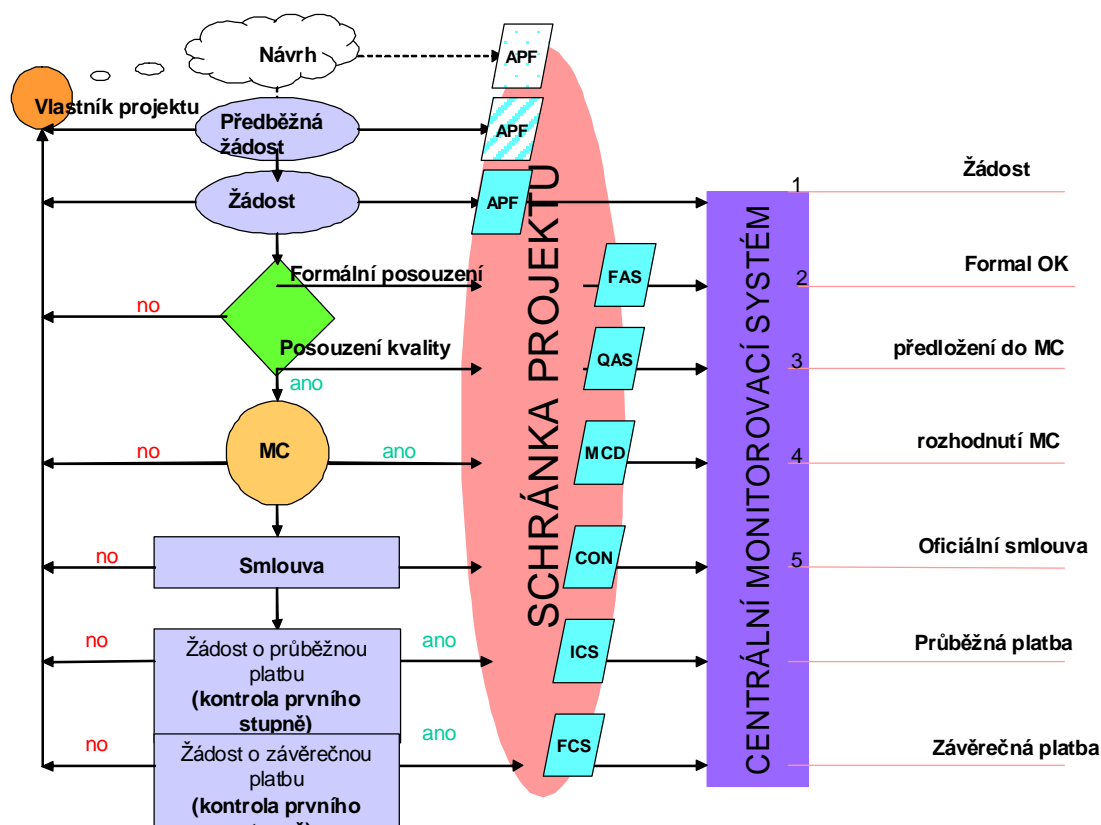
Návrh

APF

Vlastník projektu

Předběžná žádost

APF

Žádost

APF

SCHRÁNKA PROJEKTU

1

Žádost

Formální posouzení

FAS

2

Formal OK

no

Posouzení kvality

QAS

3

předložení do MC

ano

no

MC

ano

MCD

4

rozhodnutí MC

no

Smlouva

CON

5

Oficiální smlouva

no

Žádost o průběžnou platbu
(kontrola prvního stupně)

ano

ICS

Průběžná platba

no

Žádost o závěrečnou platbu
(kontrola prvního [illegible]

ano

FCS

Závěrečná platba

CENTRÁLNÍ MONITOROVACÍ SYSTÉM